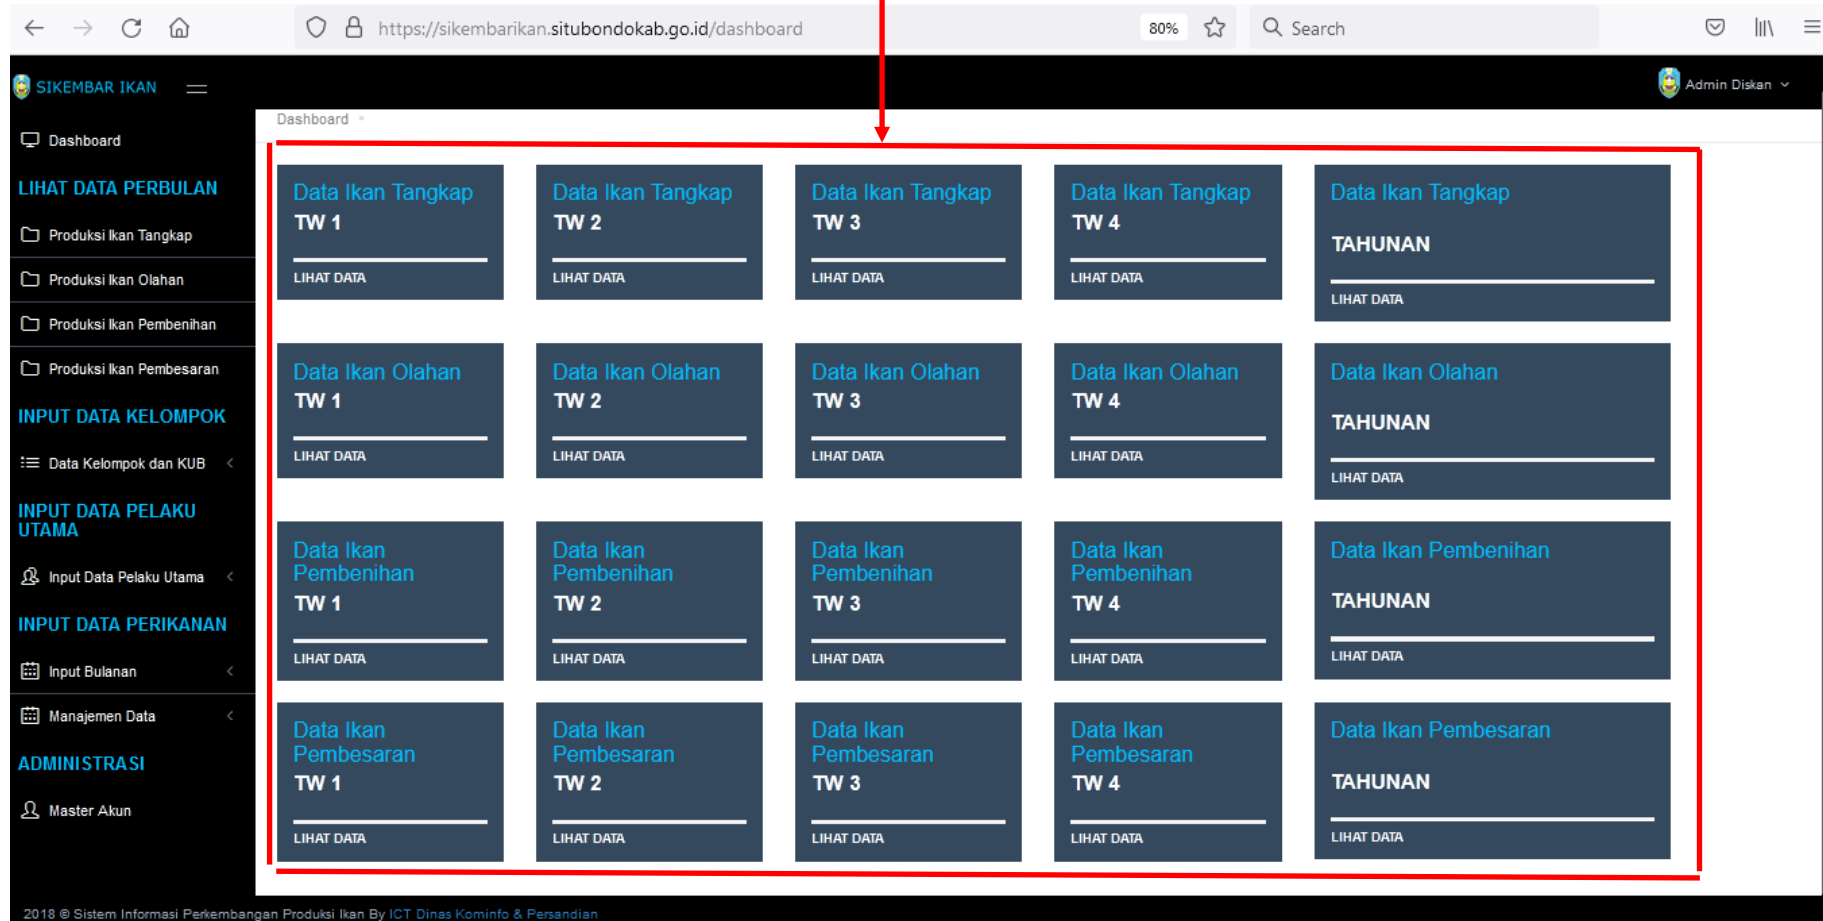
https://sikembarikan.situbondokab.go.id/dashboard

80%

Search

SIKEMBAR IKAN

Admin Diskan

Dashboard

Dashboard

LIHAT DATA PERBULAN

Produksi Ikan Tangkap

Produksi Ikan Olahan

Produksi Ikan Pembenihan

Produksi Ikan Pembesaran

INPUT DATA KELOMPOK

Data Kelompok dan KUB

INPUT DATA PELAKU UTAMA

Input Data Pelaku Utama

INPUT DATA PERIKANAN

Input Bulanan

Manajemen Data

ADMINISTRASI

Master Akun

Data Ikan Tangkap
TW 1
LIHAT DATA

Data Ikan Tangkap
TW 2
LIHAT DATA

Data Ikan Tangkap
TW 3
LIHAT DATA

Data Ikan Tangkap
TW 4
LIHAT DATA

Data Ikan Tangkap
TAHUNAN
LIHAT DATA

Data Ikan Olahan
TW 1
LIHAT DATA

Data Ikan Olahan
TW 2
LIHAT DATA

Data Ikan Olahan
TW 3
LIHAT DATA

Data Ikan Olahan
TW 4
LIHAT DATA

Data Ikan Olahan
TAHUNAN
LIHAT DATA

Data Ikan Pembenihan
TW 1
LIHAT DATA

Data Ikan Pembenihan
TW 2
LIHAT DATA

Data Ikan Pembenihan
TW 3
LIHAT DATA

Data Ikan Pembenihan
TW 4
LIHAT DATA

Data Ikan Pembenihan
TAHUNAN
LIHAT DATA

Data Ikan Pembesaran
TW 1
LIHAT DATA

Data Ikan Pembesaran
TW 2
LIHAT DATA

Data Ikan Pembesaran
TW 3
LIHAT DATA

Data Ikan Pembesaran
TW 4
LIHAT DATA

Data Ikan Pembesaran
TAHUNAN
LIHAT DATA

2018 © Sistem Informasi Perkembangan Produksi Ikan By ICT Dinas Kominfo & Persandian